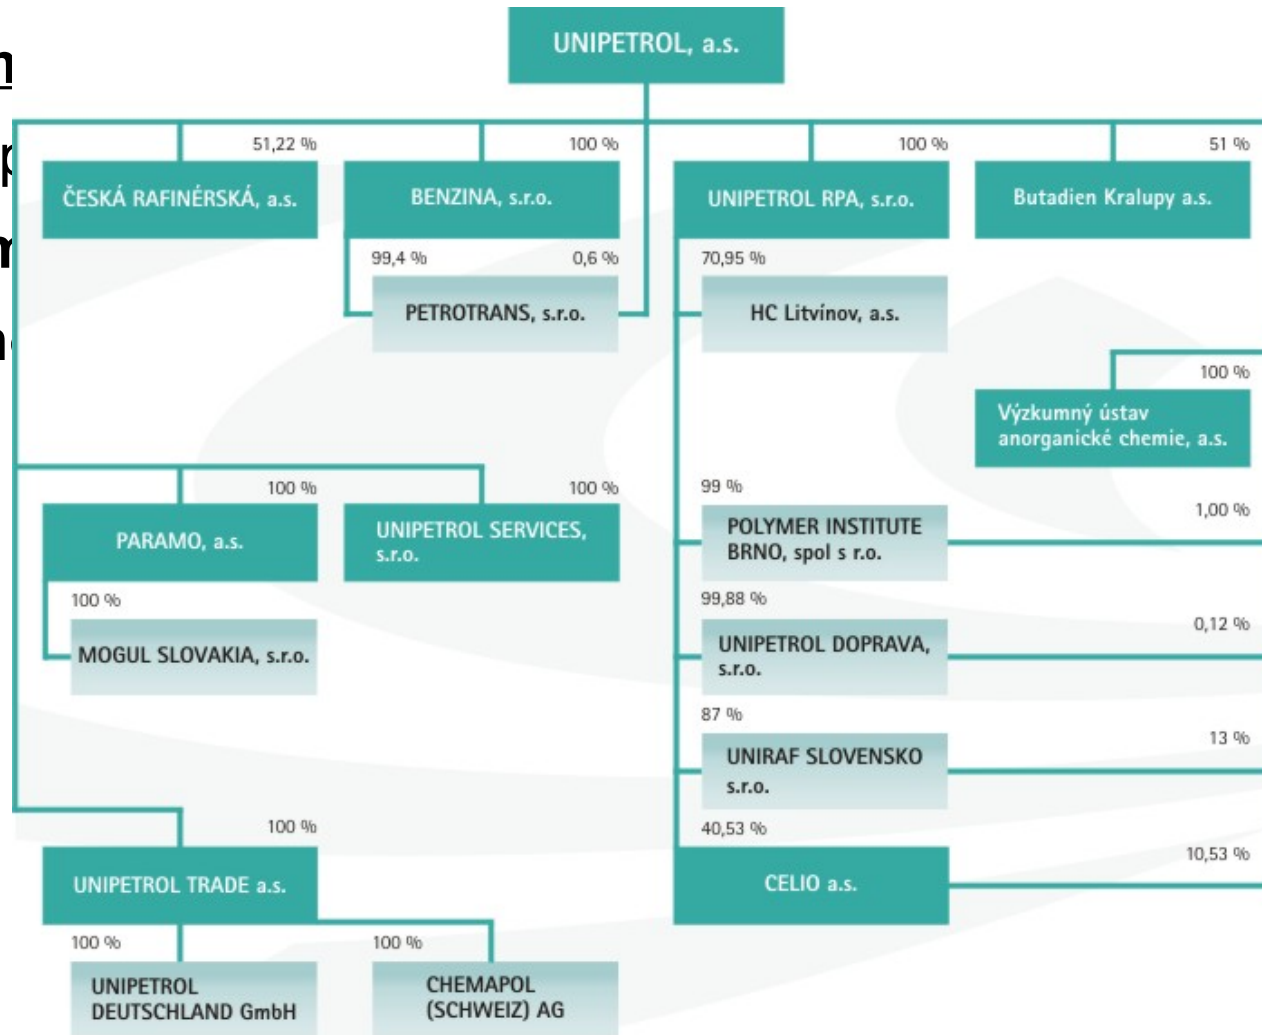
n
p
m
n

UNIPETROL, a.s.

51,22 %
ČESKÁ RAFINÉRSKÁ, a.s.

100 %
BENZINA, s.r.o.

99,4 %
0,6 %
PETROTRANS, s.r.o.

100 %
UNIPETROL RPA, s.r.o.

70,95 %
HC Litvínov, a.s.

51 %
Butadien Kralupy a.s.

100 %
Výzkumný ústav anorganické chemie, a.s.

100 %
PARAMO, a.s.

100 %
MOGUL SLOVAKIA, s.r.o.

100 %
UNIPETROL SERVICES, s.r.o.

99 %
POLYMER INSTITUTE BRNO, spol s r.o.
1,00 %

99,88 %
UNIPETROL DOPRAVA, s.r.o.
0,12 %

87 %
UNIRAF SLOVENSKO s.r.o.
13 %

40,53 %
CELIO a.s.
10,53 %

100 %
UNIPETROL TRADE a.s.

100 %
UNIPETROL DEUTSCHLAND GmbH

100 %
CHEMAPOL (SCHWEIZ) AG